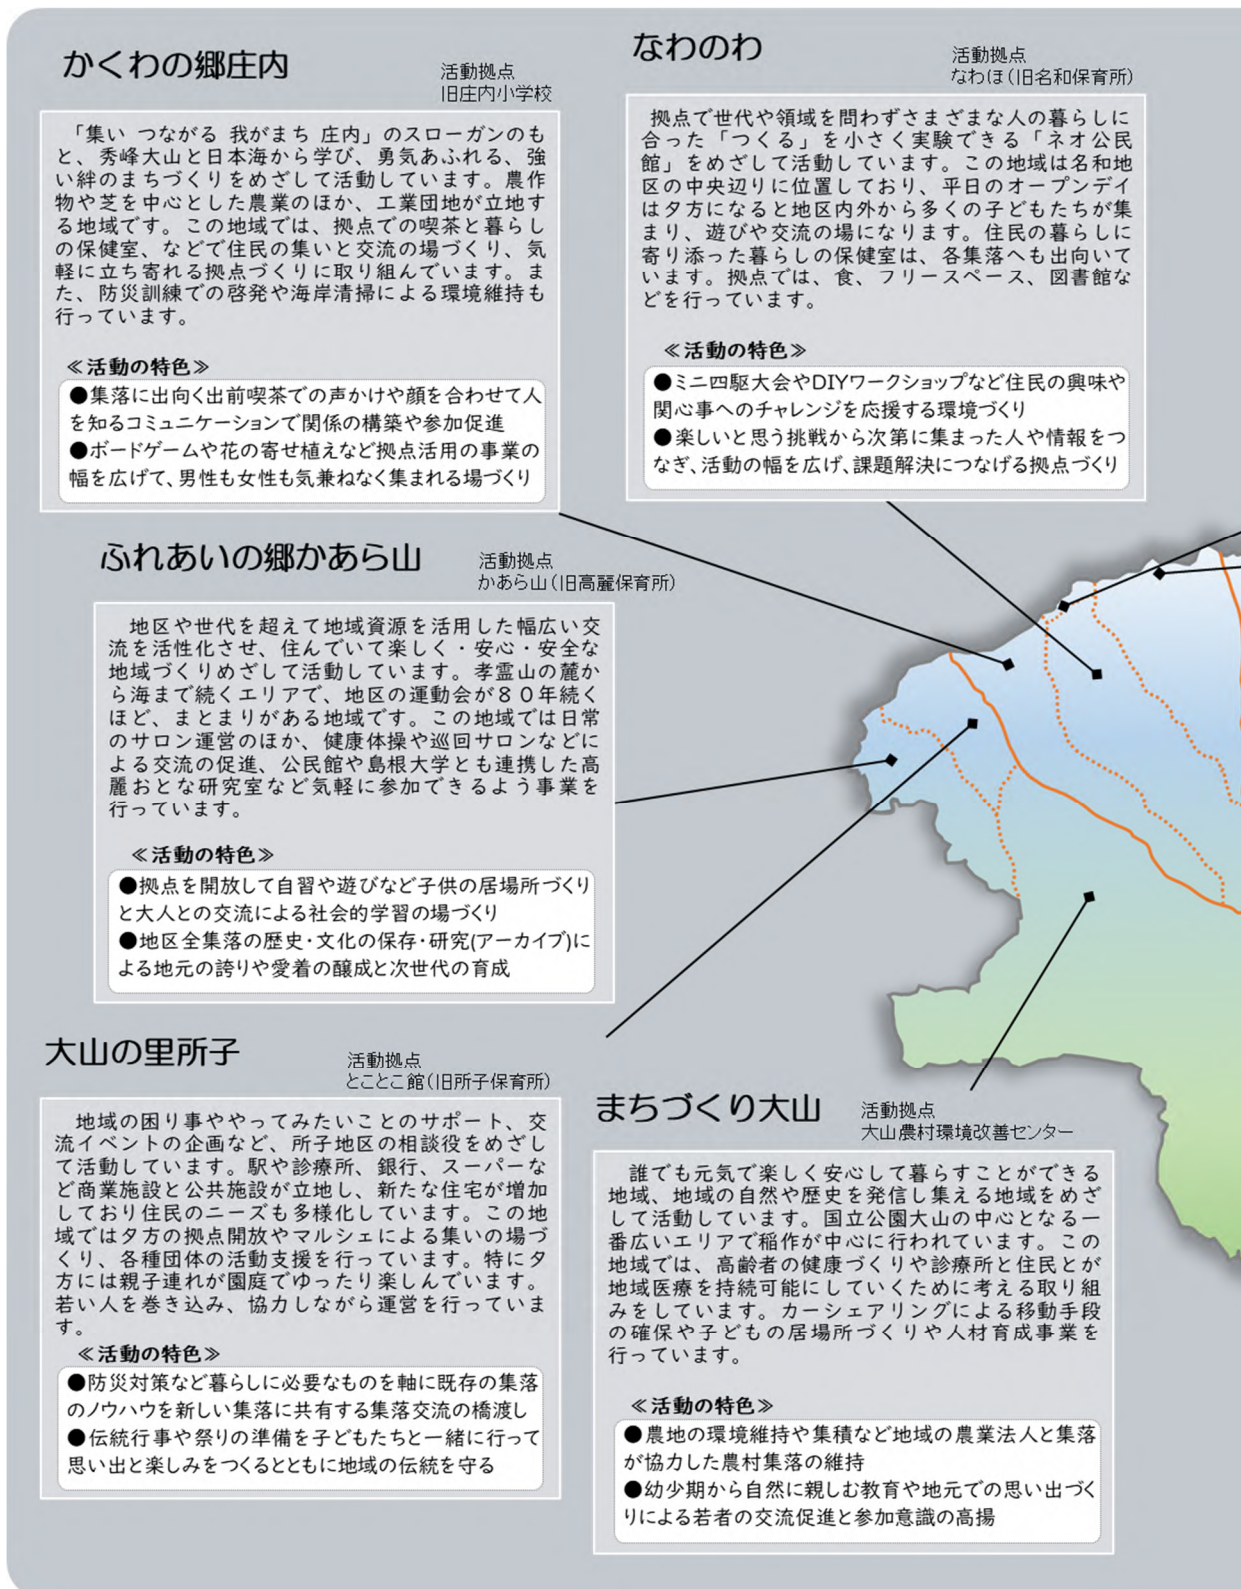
かくわの郷庄内

活動拠点
旧庄内小学校

「集い つながる 我がまち 庄内」のスローガンのもと、秀峰大山と日本海から学び、勇気あふれる、強い絆のまちづくりをめざして活動しています。農作物や芝を中心とした農業のほか、工業団地が立地する地域です。この地域では、拠点での喫茶と暮らしの保健室、などで住民の集いと交流の場づくり、気軽に立ち寄れる拠点づくりに取り組んでいます。また、防災訓練での啓発や海岸清掃による環境維持も行っています。

≪活動の特色≫
●集落に出向く出前喫茶での声かけや顔を合わせて人を知るコミュニケーションで関係の構築や参加促進
●ボードゲームや花の寄せ植えなど拠点活用の事業の幅を広げて、男性も女性も気兼ねなく集まれる場づくり

なわのわ

活動拠点
なわほ（旧名和保育所）

拠点で世代や領域を問わずさまざまな人の暮らしに合った「つくる」を小さく実験できる「ネオ公民館」をめざして活動しています。この地域は名和地区の中央辺りに位置しており、平日のオープンデイは夕方になると地区内外から多くの子どもたちが集まり、遊びや交流の場になります。住民の暮らしに寄り添った暮らしの保健室は、各集落へも出向いています。拠点では、食、フリースペース、図書館などを行っています。

≪活動の特色≫
●ミニ四駆大会やDIYワークショップなど住民の興味や関心事へのチャレンジを応援する環境づくり
●楽しいと思う挑戦から次第に集まった人や情報をつなぎ、活動の幅を広げ、課題解決につなげる拠点づくり

ふれあいの郷かあら山

活動拠点
かあら山（旧高麗保育所）

地区や世代を超えて地域資源を活用した幅広い交流を活性化させ、住んでいて楽しく・安心・安全な地域づくりめざして活動しています。孝霊山の麓から海まで続くエリアで、地区の運動会が８０年続くほど、まとまりがある地域です。この地域では日常のサロン運営のほか、健康体操や巡回サロンなどによる交流の促進、公民館や島根大学とも連携した高麗おとな研究室など気軽に参加できるよう事業を行っています。

≪活動の特色≫
●拠点を開放して自習や遊びなど子供の居場所づくりと大人との交流による社会的学習の場づくり
●地区全集落の歴史・文化の保存・研究(アーカイブ)による地元の誇りや愛着の醸成と次世代の育成

大山の里所子

活動拠点
とことこ館（旧所子保育所）

地域の困り事ややってみたいことのサポート、交流イベントの企画など、所子地区の相談役をめざして活動しています。駅や診療所、銀行、スーパーなど商業施設と公共施設が立地し、新たな住宅が増加しており住民のニーズも多様化しています。この地域では夕方の拠点開放やマルシェによる集いの場づくり、各種団体の活動支援を行っています。特に夕方には親子連れが園庭でゆったり楽しんでいます。若い人を巻き込み、協力しながら運営を行っています。

≪活動の特色≫
●防災対策など暮らしに必要なものを軸に既存の集落のノウハウを新しい集落に共有する集落交流の橋渡し
●伝統行事や祭りの準備を子どもたちと一緒に行って思い出と楽しみをつくるとともに地域の伝統を守る

まちづくり大山

活動拠点
大山農村環境改善センター

誰でも元気で楽しく安心して暮らすことができる地域、地域の自然や歴史を発信し集える地域をめざして活動しています。国立公園大山の中心となる一番広いエリアで稲作が中心に行われています。この地域では、高齢者の健康づくりや診療所と住民とが地域医療を持続可能にしていくために考える取り組みをしています。カーシェアリングによる移動手段の確保や子どもの居場所づくりや人材育成事業を行っています。

≪活動の特色≫
●農地の環境維持や集積など地域の農業法人と集落が協力した農村集落の維持
●幼少期から自然に親しむ教育や地元での思い出づくりによる若者の交流促進と参加意識の高揚